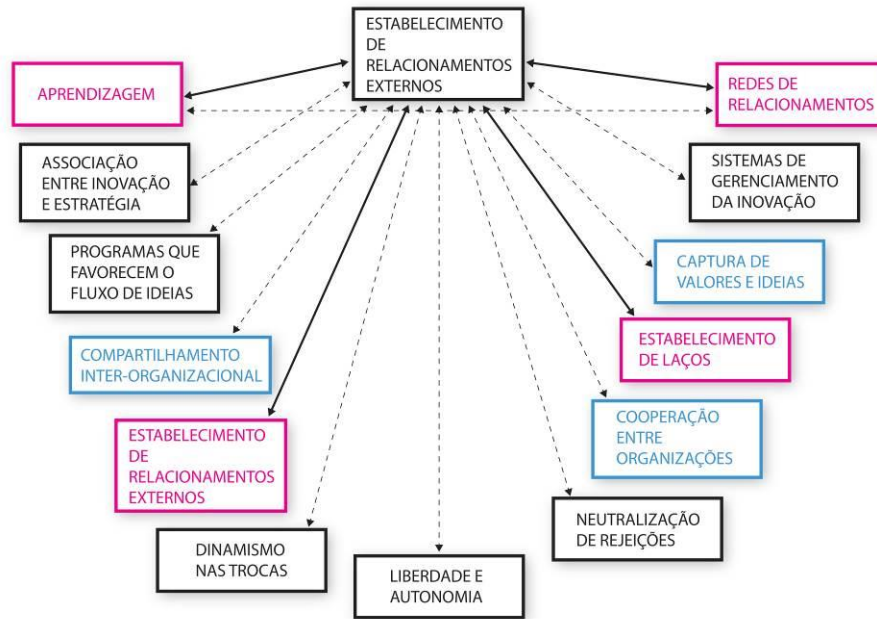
ESTABELECIMENTO DE RELACIONAMENTOS EXTERNOS

APRENDIZAGEM

REDES DE RELACIONAMENTOS

ASSOCIAÇÃO ENTRE INOVAÇÃO E ESTRATÉGIA

SISTEMAS DE GERENCIAMENTO DA INOVAÇÃO

PROGRAMAS QUE FAVORECEM O FLUXO DE IDEIAS

CAPTURA DE VALORES E IDEIAS

COMPARTILHAMENTO INTER-ORGANIZACIONAL

ESTABELECIMENTO DE LAÇOS

ESTABELECIMENTO DE RELACIONAMENTOS EXTERNOS

COOPERAÇÃO ENTRE ORGANIZAÇÕES

NEUTRALIZAÇÃO DE REJEIÇÕES

DINAMISMO NAS TROCAS

LIBERDADE E AUTONOMIA